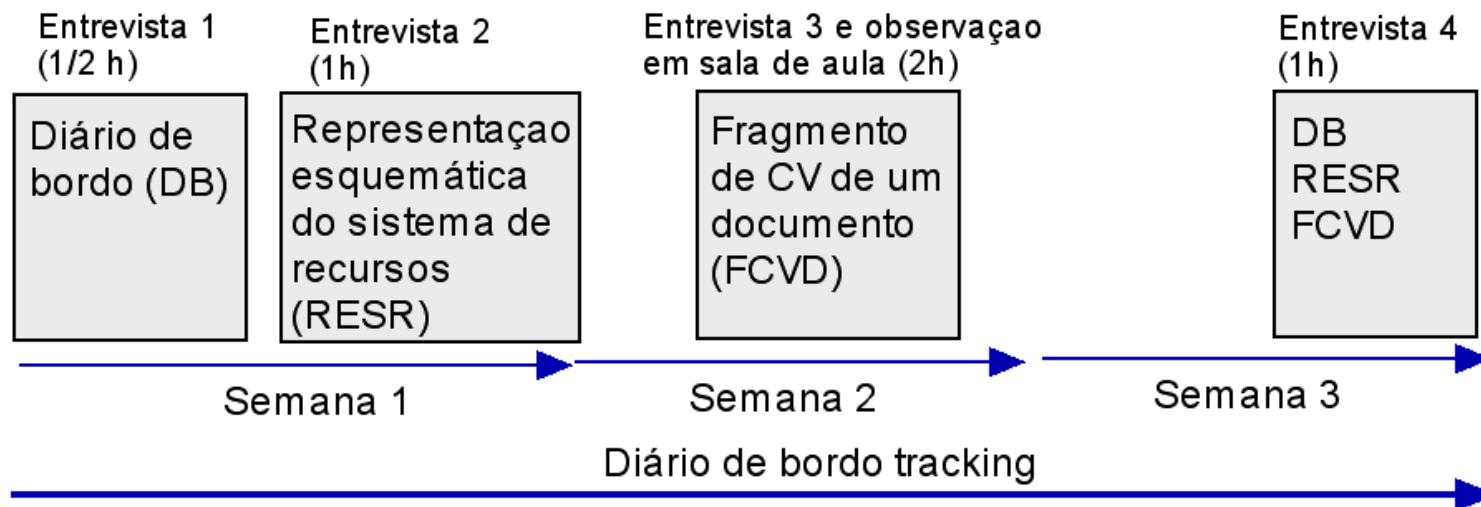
Entrevista 1
(1/2 h)

Diário de bordo (DB)

Entrevista 2
(1h)

Representaçao esquemática do sistema de recursos (RESR)

Entrevista 3 e observaçao em sala de aula (2h)

Fragmento de CV de um documento (FCVD)

Entrevista 4
(1h)

DB
RESR
FCVD

Semana 1

Semana 2

Semana 3

Diário de bordo tracking